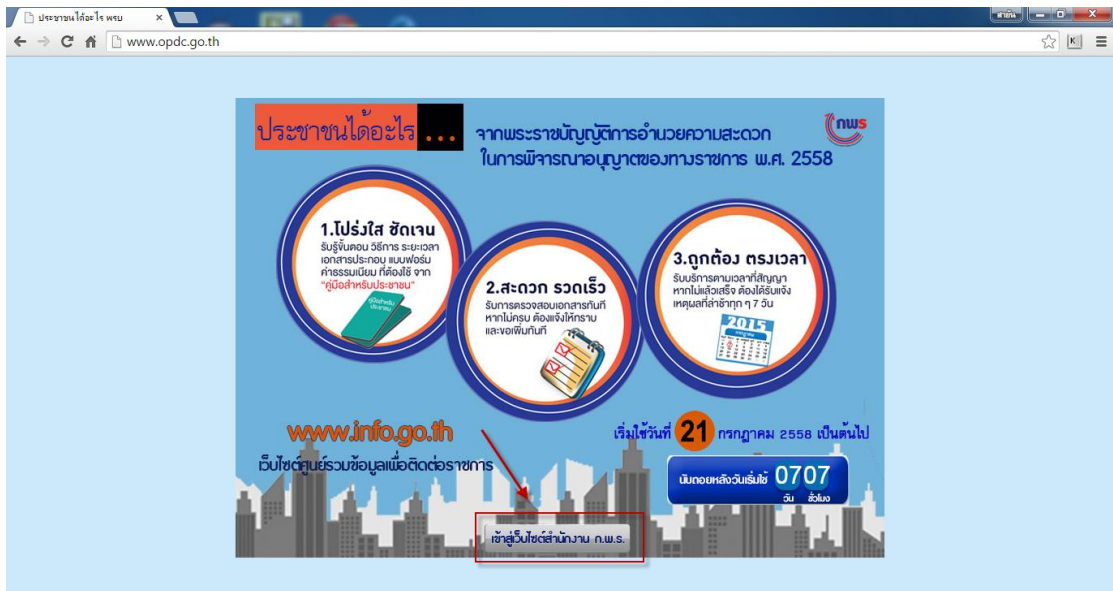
ประชาชนได้อะไร พรบ ×

www.opdc.go.th

ประชาชนได้อะไร ...

จากพระราชบัญญัติการอำนวยความสะดวก ในการพิจารณาอนุญาตของทางราชการ พ.ศ. 2558

กพร

1.โปร่งใส ชัดเจน
รับรู้ขั้นตอน วิธีการ ระยะเวลา เอกสารประกอบ แบบฟอร์ม ค่าธรรมเนียม ที่ต้องใช้ จาก "คู่มือสำหรับประชาชน"

คู่มือสำหรับประชาชน

2.สะดวก รวดเร็ว
รับการตรวจสอบเอกสารทันที หากไม่ครบ ต้องแจ้งให้ทราบ และขอเพิ่มทันที

3.ถูกต้อง ตรงเวลา
รับบริการตามเวลาที่สัญญา หากไม่แล้วเสร็จ ต้องได้รับแจ้ง เหตุผลที่ล่าช้าทุก ๆ 7 วัน

2015

www.info.go.th
เว็บไซต์ศูนย์รวมข้อมูลเพื่อติดต่อราชการ

เริ่มใช้วันที่ 21 กรกฎาคม 2558 เป็นต้นไป

นับถอยหลังวันเริ่มใช้ 07 07
วัน ชั่วโมง

เข้าสู่เว็บไซต์สำนักงาน ก.พ.ร.